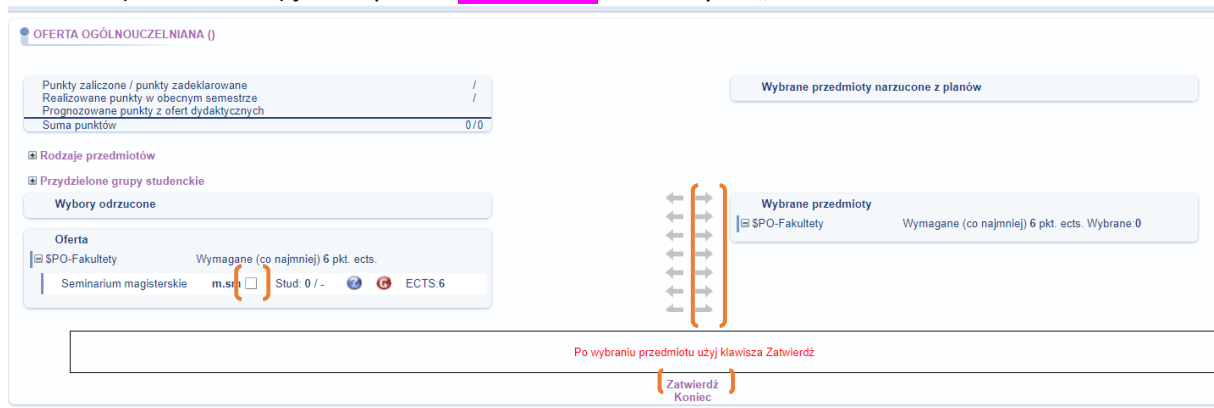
OFERTA OGÓLNOUCZELNIANA ()

| Punkty zaliczone / punkty zadeklarowane | / |
|---|---|
| Realizowane punkty w obecnym semestrze | / |
| Prognozowane punkty z ofert dydaktycznych | |
| Suma punktów | 0 / 0 |

Wybrane przedmioty narzucone z planów

⊞ Rodzaje przedmiotów

⊞ Przydzielone grupy studenckie

Wybory odrzucone

Wybrane przedmioty
⊟ $PO-Fakultety Wymagane (co najmniej) 6 pkt. ects. Wybrane:0

Oferta
⊟ $PO-Fakultety Wymagane (co najmniej) 6 pkt. ects.
Seminarium magisterskie m.sm Stud: 0 / - ECTS:6

Po wybraniu przedmiotu użyj klawisza Zatwierdź

Zatwierdź
Koniec